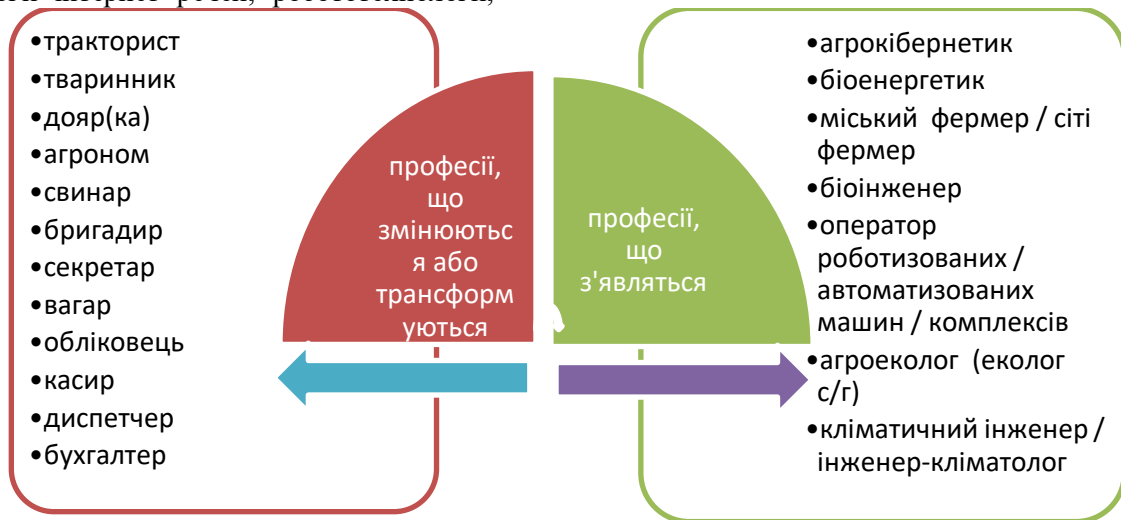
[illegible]

•тракторист
•тваринник
•дояр(ка)
•агроном
•свинар
•бригадир
•секретар
•вагар
•обліковець
•касир
•диспетчер
•бухгалтер

професії, що змінюютьс я або трансформ уються

професії, що з'являться

•агрокібернетик
•біоенергетик
•міський фермер / сіті фермер
•біоінженер
•оператор роботизованих / автоматизованих машин / комплексів
•агроеколог (еколог с/г)
•кліматичний інженер / інженер-кліматолог